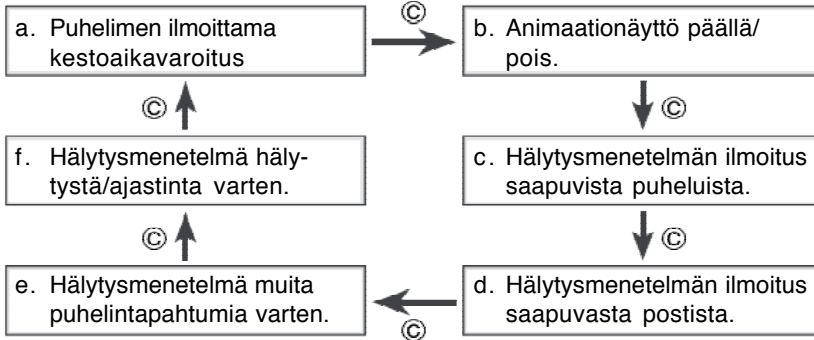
a. Puhelimen ilmoittama kestoaikavaroitus

©

b. Animaationäyttö päällä/ pois.

©

c. Hälytysmenetelmän ilmoitus saapuvista puheluista.

©

d. Hälytysmenetelmän ilmoitus saapuvasta postista.

©

e. Hälytysmenetelmä muita puhelintapahtumia varten.

©

f. Hälytysmenetelmä hälytystä/ajastinta varten.

©